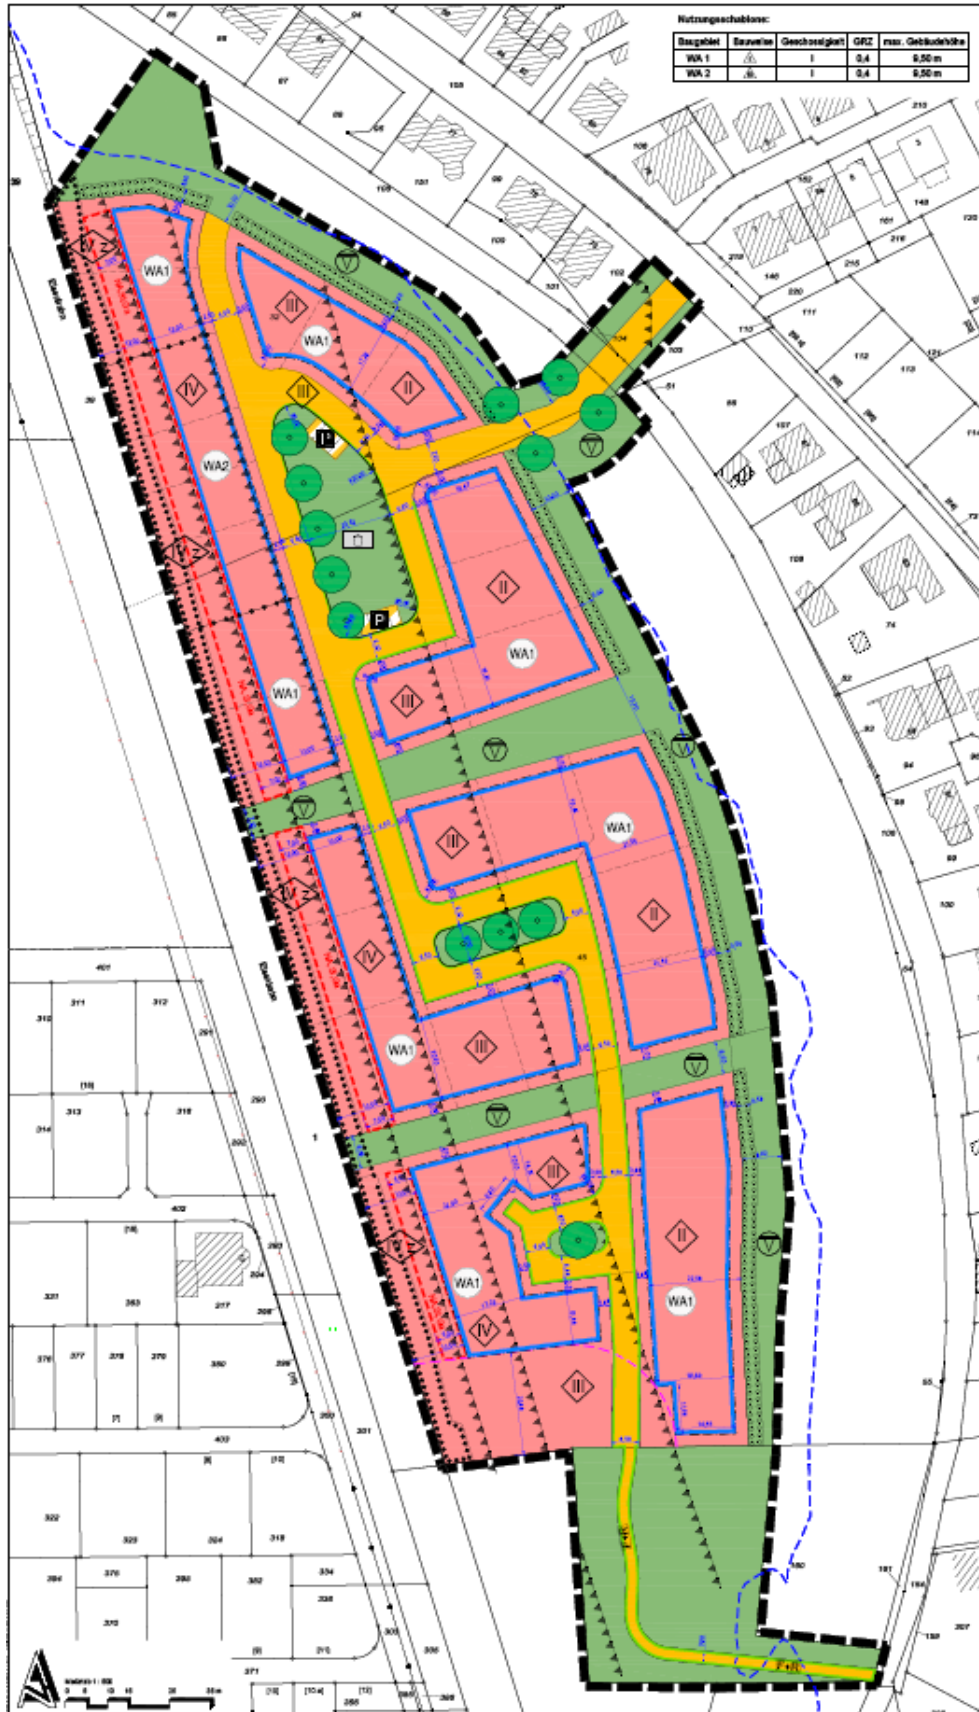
Nutzungsschablone:

| Baugebiet | Bauweise | Geschossigkeit | GRZ | max. Gebäudehöhe |
|---|---|---|---|---|
| WA 1 | | I | 0,4 | 9,50 m |
| WA 2 | | I | 0,4 | 9,50 m |

WA1
III
WA1
II
III
P
IV
WA2
IV
II
WA1
P
III
IV
WA1
V
V
V
III
WA1
IV
II
IV
WA1
III
V
V
III
IV
WA1
IV
II
WA1
III
V
V

401
311
312
310
314
313
315
402
321
377
378
379
380
376
403
322
323
324
319
384
370
380
382
334
371